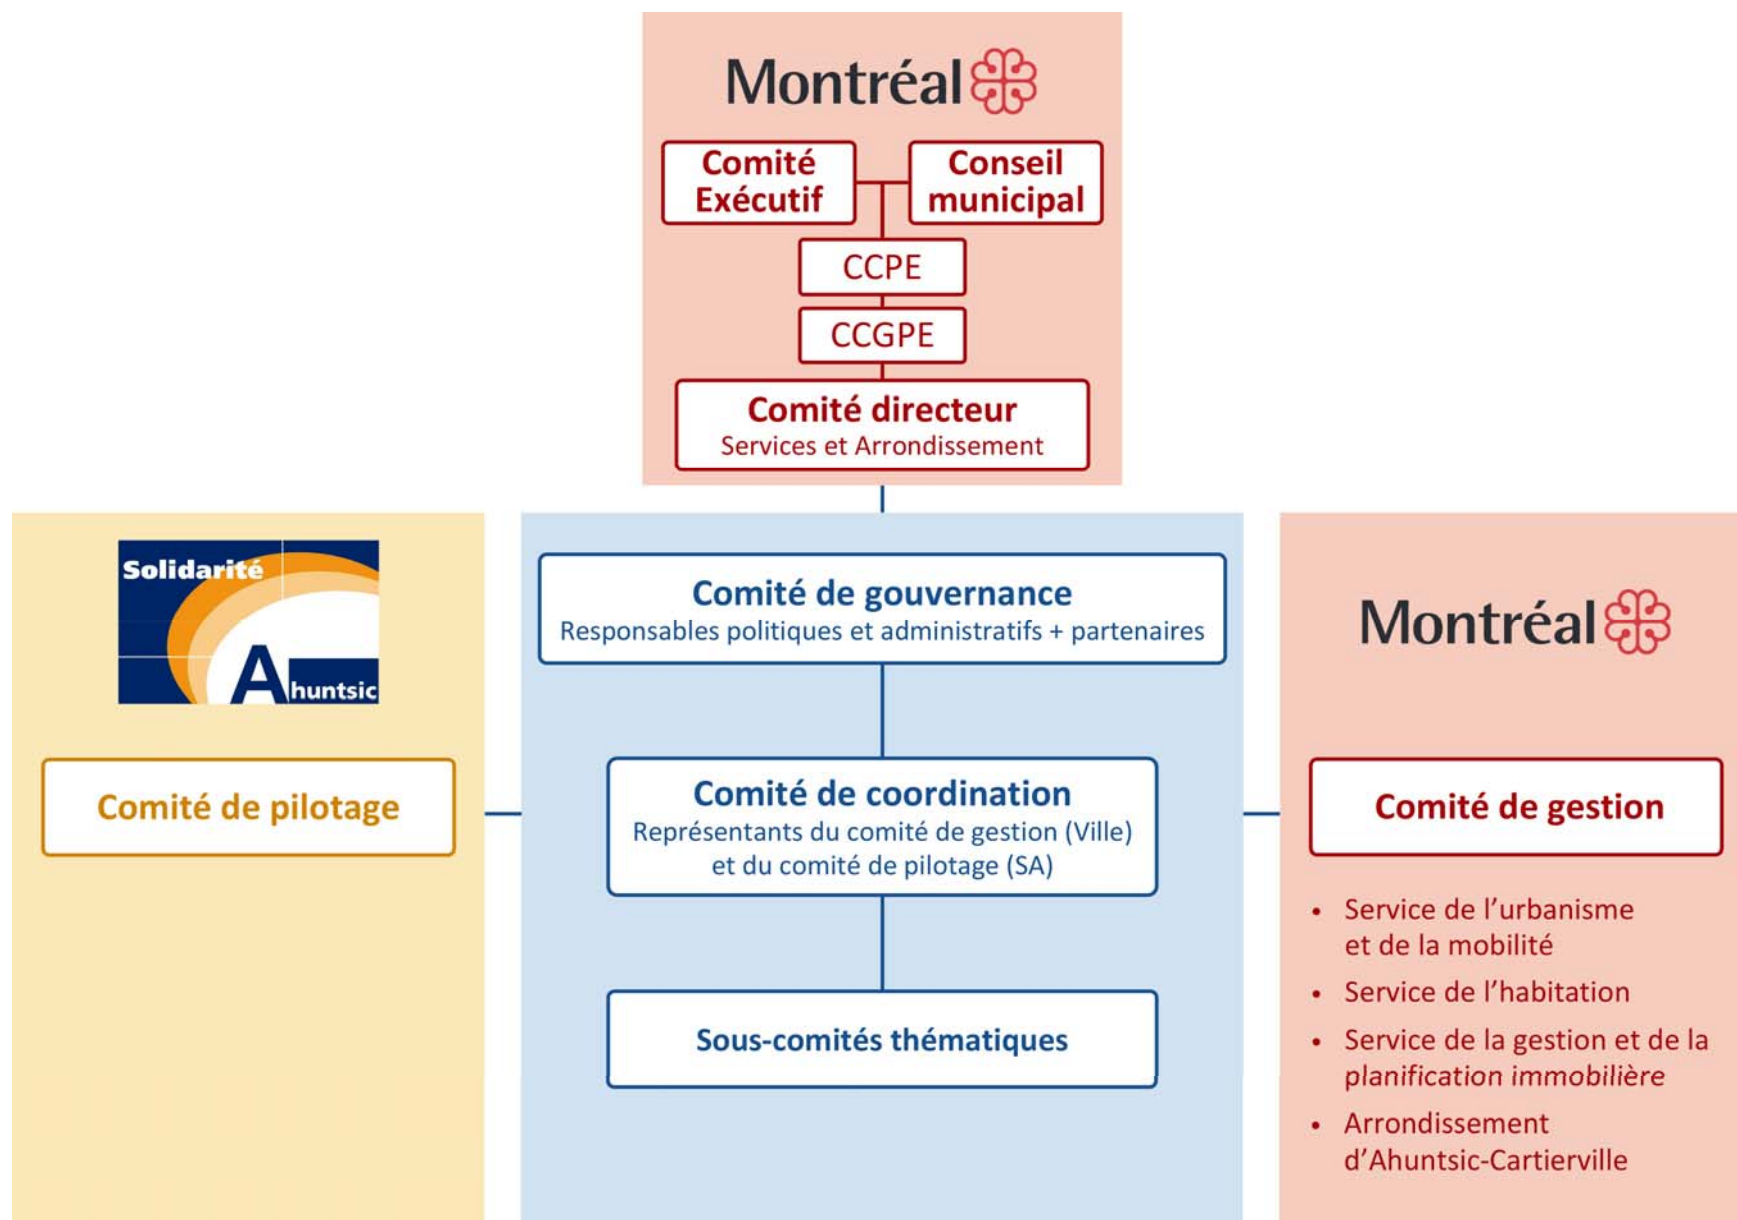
Montréal

Comité Exécutif

Conseil municipal

CCPE

CCGPE

Comité directeur
Services et Arrondissement

Solidarité Ahuntsic

Comité de pilotage

Comité de gouvernance
Responsables politiques et administratifs + partenaires

Comité de coordination
Représentants du comité de gestion (Ville) et du comité de pilotage (SA)

Sous-comités thématiques

Montréal

Comité de gestion

- Service de l'urbanisme et de la mobilité
- Service de l'habitation
- Service de la gestion et de la *planification immobilière*
- Arrondissement d'Ahuntsic-Cartierville